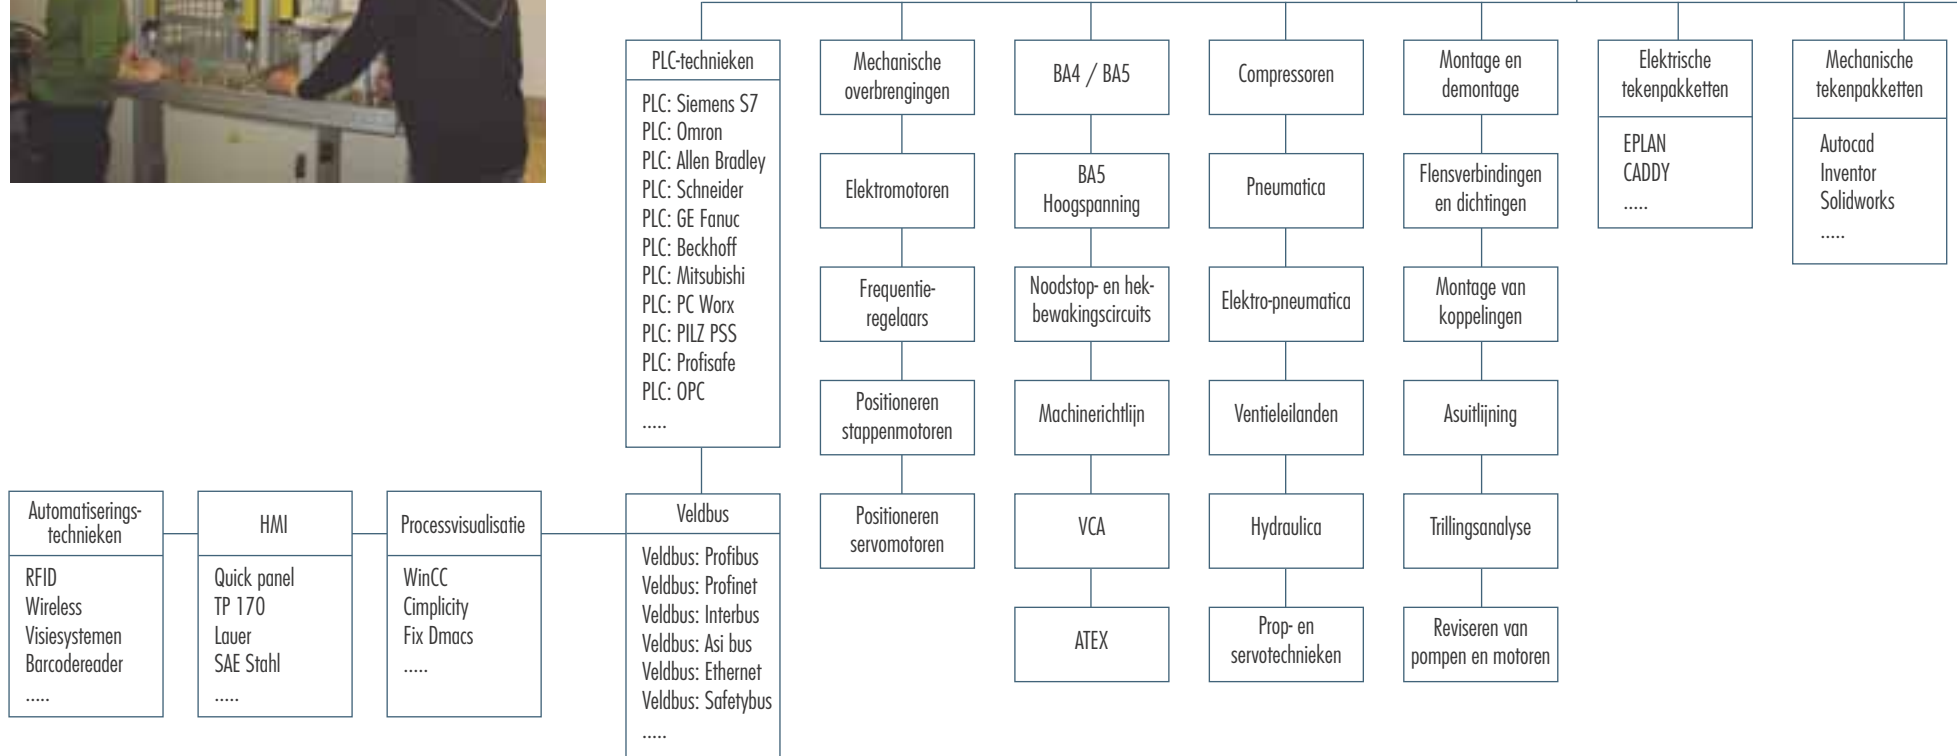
PLC-technieken

PLC: Siemens S7
PLC: Omron
PLC: Allen Bradley
PLC: Schneider
PLC: GE Fanuc
PLC: Beckhoff
PLC: Mitsubishi
PLC: PC Worx
PLC: PILZ PSS
PLC: Profisafe
PLC: OPC
.....

Veldbus

Veldbus: Profibus
Veldbus: Profinet
Veldbus: Interbus
Veldbus: Asi bus
Veldbus: Ethernet
Veldbus: Safetybus
.....

Automatiseringstechnieken

RFID
Wireless
Visiesystemen
Barcodereader
.....

HMI

Quick panel
TP 170
Lauer
SAE Stahl
.....

Processvisualisatie

WinCC
Cimplicity
Fix Dmacs
.....

Mechanische overbrengingen

Elektromotoren

Frequentieregelaars

Positioneren stappenmotoren

Positioneren servomotoren

BA4 / BA5

BA5 Hoogspanning

Noodstop- en hekbewakingscircuits

Machinerichtlijn

VCA

ATEX

Compressoren

Pneumatica

Elektro-pneumatica

Ventieleilanden

Hydraulica

Prop- en servotechnieken

Montage en demontage

Flensverbindingen en dichtingen

Montage van koppelingen

Asuitlijning

Trillingsanalyse

Reviseren van pompen en motoren

Elektrische tekenpakketten

EPLAN
CADDY
.....

Mechanische tekenpakketten

Autocad
Inventor
Solidworks
.....